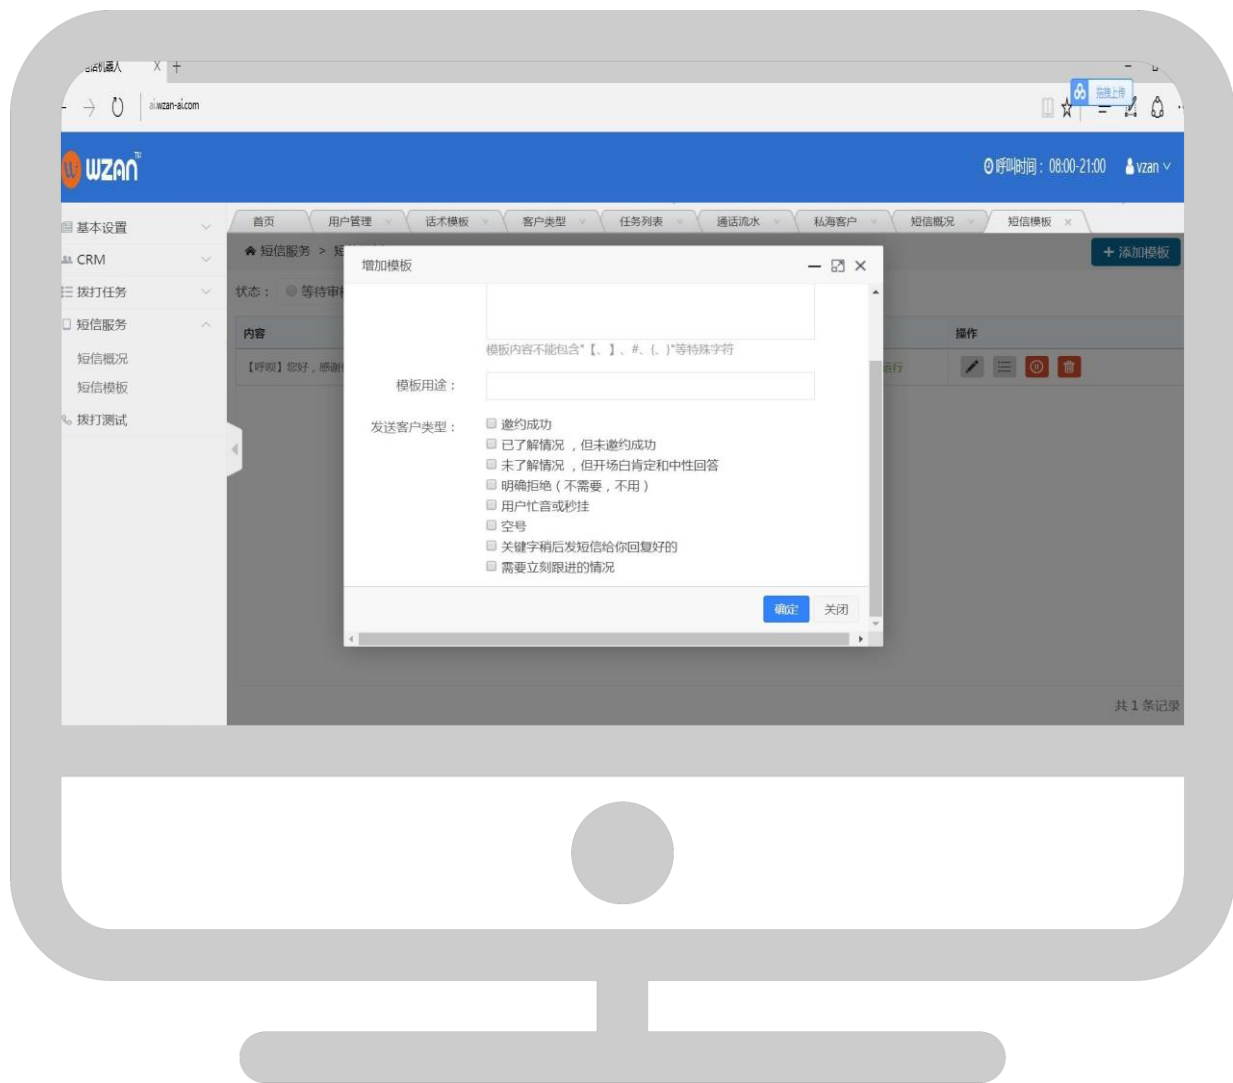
电话机器人 X +

ai.wzan-ai.com

拖拽上传

wzan

呼叫时间：08:00-21:00 vzan

基本设置
CRM
拨打任务
短信服务
短信概况
短信模板
拨打测试

首页 用户管理 话术模板 客户类型 任务列表 通话流水 私海客户 短信概况 短信模板 ×

短信服务 > 短

+ 添加模板

状态： 等待审

内容

操作

【呼啦】您好，感谢

运行

增加模板

模板内容不能包含"【、】、#、{、}"等特殊字符

模板用途：

发送客户类型：
邀约成功
已了解情况，但未邀约成功
未了解情况，但开场白肯定和中性回答
明确拒绝（不需要，不用）
用户忙音或秒挂
空号
关键字稍后发短信给你回复好的
需要立刻跟进的情况

确定 关闭

共 1 条记录